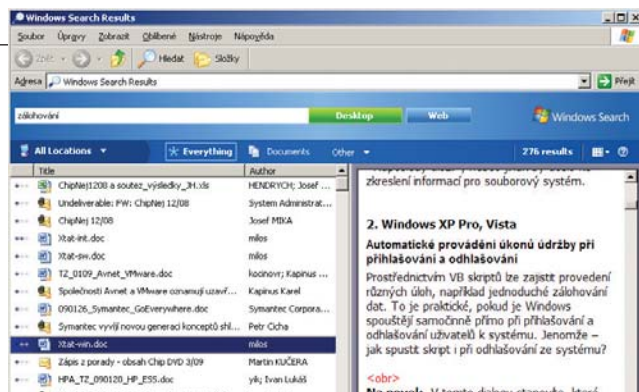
Windows Search Results

Soubor Úpravy Zobrazit Oblíbené Nástroje Nápověda

Zpět Hledat Složky

Adresa Windows Search Results Přejít

zálohování

Desktop Web Windows Search

All Locations Everything Documents Other 276 results

| Title | Author |
|---|---|
| ChipNej1208 a soutez_vysledky_JH.xls | HENDRYCH; Josef ... |
| Undeliverable: FW: ChipNej 12/08 | System Administrat... |
| ChipNej 12/08 | Josef MIKA |
| Xtat-int.doc | milos |
| Xtat-sw.doc | milos |
| TZ_0109_Avnet_VMware.doc | kocinovr; Kapinus ... |
| Společnosti Avnet a VMware oznamují uzavř... | Kapinus Karel |
| 090126_Symantec_GoEverywhere.doc | Symantec Corpora... |
| Symantec vyvíjí novou generaci konceptů shl... | Petr Cicha |
| Xtat-win.doc | milos |
| Zápis z porady - obsah Chip DVD 3/09 | Martin KUČERA |
| HPA_TZ_090120_HP_ESS.doc | yik; Ivan Lukáš |

zkreslení informací pro souborový systém.

2. Windows XP Pro, Vista

Automatické provádění úkonů údržby při přihlašování a odhlašování

Prostřednictvím VB skriptů lze zajistit provedení různých úloh, například jednoduché zálohování dat. To je praktické, pokud je Windows spouštějí samočinně přímo při přihlašování a odhlašování uživatelů k systému. Jenomže – jak spustit skript i při odhlašování ze systému?

<obr>

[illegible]